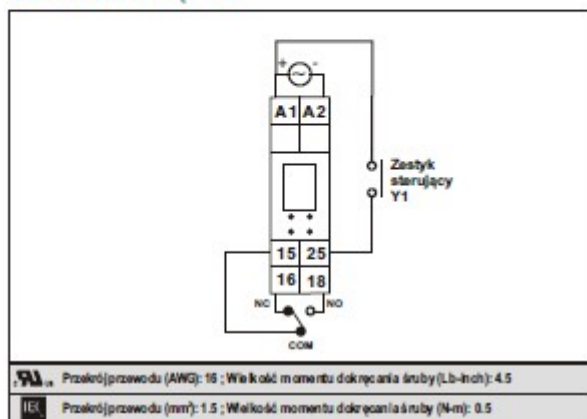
+ -

A1 A2

Zestyk sterujący Y1

15 25

16 18

NC NO

COM

Przekrój przewodu (AWG): 16 ; Wielkość momentu dokręcania śruby (Lb-inch): 4.5

IEC Przekrój przewodu (mm²): 1.5 ; Wielkość momentu dokręcania śruby (N-m): 0.5